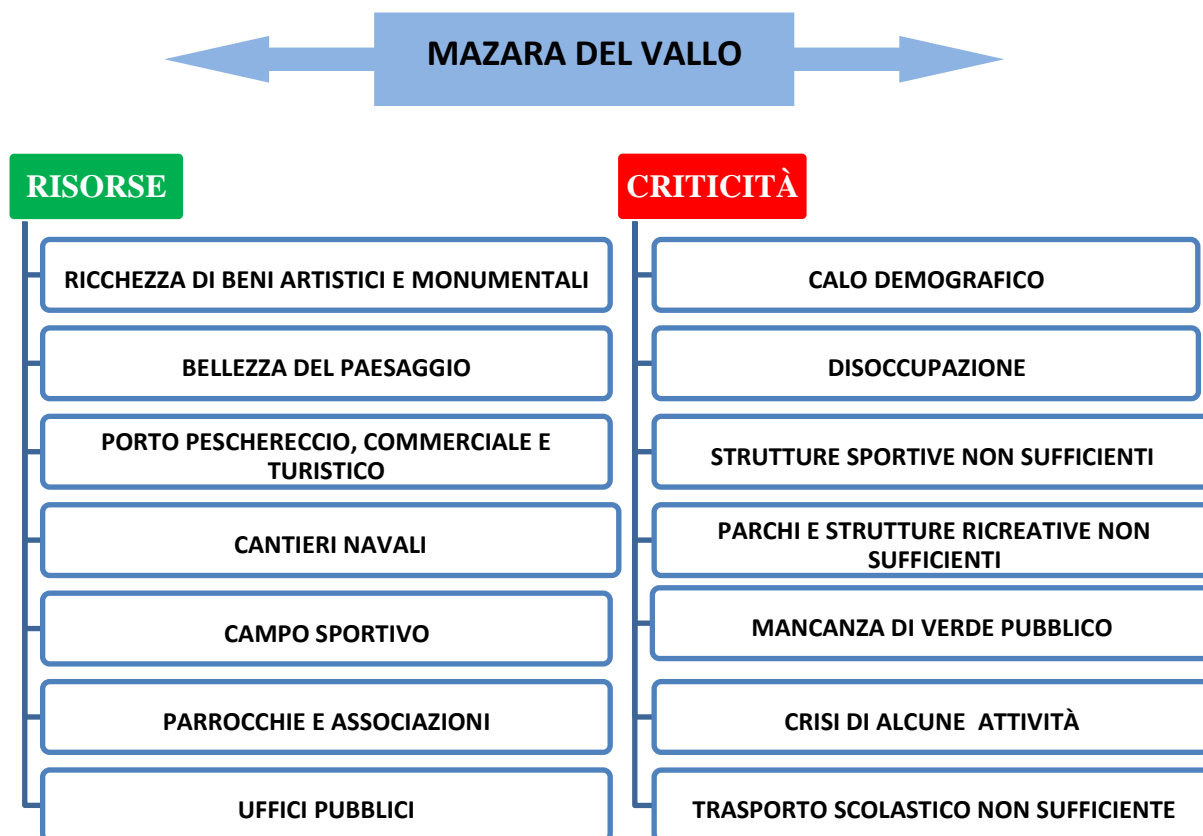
MAZARA DEL VALLO

RISORSE

RICCHEZZA DI BENI ARTISTICI E MONUMENTALI

BELLEZZA DEL PAESAGGIO

PORTO PESCHERECCIO, COMMERCIALE E TURISTICO

CANTIERI NAVALI

CAMPO SPORTIVO

PARROCCHIE E ASSOCIAZIONI

UFFICI PUBBLICI

CRITICITÀ

CALO DEMOGRAFICO

DISOCCUPAZIONE

STRUTTURE SPORTIVE NON SUFFICIENTI

PARCHI E STRUTTURE RICREATIVE NON SUFFICIENTI

MANCANZA DI VERDE PUBBLICO

CRISI DI ALCUNE ATTIVITÀ

TRASPORTO SCOLASTICO NON SUFFICIENTE